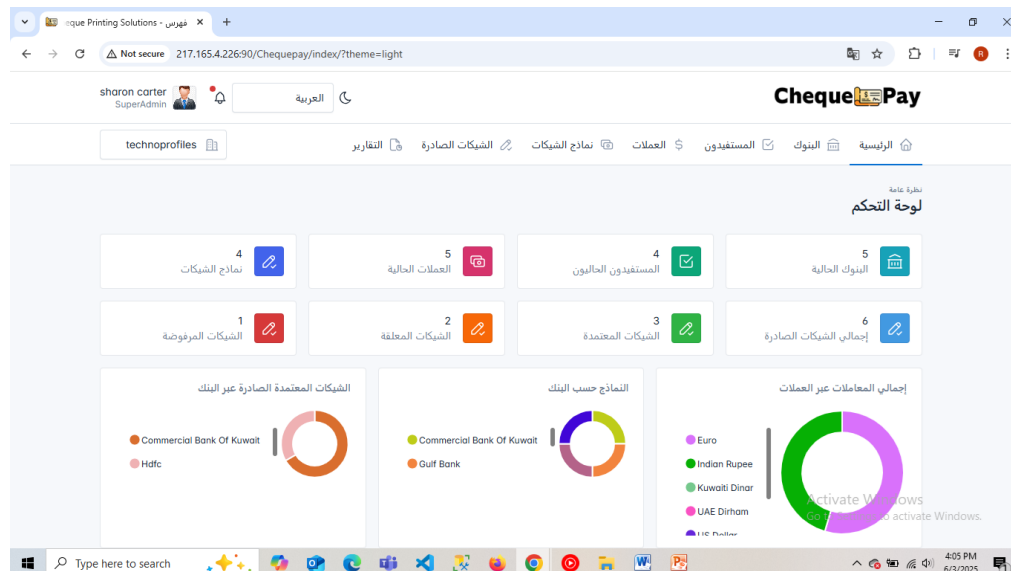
eque Printing Solutions - فهرس
Not secure 217.165.4.226:90/Chequepay/index/?theme=light
R

sharon carter
SuperAdmin
العربية
ChequePay

technoprofiles
الرئيسية البنوك المستفيدون العملات نماذج الشيكات الشيكات الصادرة التقارير

نظرة عامة
لوحة التحكم

5
البنوك الحالية

4
المستفيدون الحاليون

5
العملات الحالية

4
نماذج الشيكات

6
إجمالي الشيكات الصادرة

3
الشيكات المعتمدة

2
الشيكات المعلقة

1
الشيكات المرفوضة

إجمالي المعاملات عبر العملات
Euro
Indian Rupee
Kuwaiti Dinar
UAE Dirham
US Dollar

النماذج حسب البنك
Commercial Bank Of Kuwait
Gulf Bank

الشيكات المعتمدة الصادرة عبر البنك
Commercial Bank Of Kuwait
Hdfc

Activate Windows
Go to Settings to activate Windows.

Type here to search
4:05 PM
6/3/2025